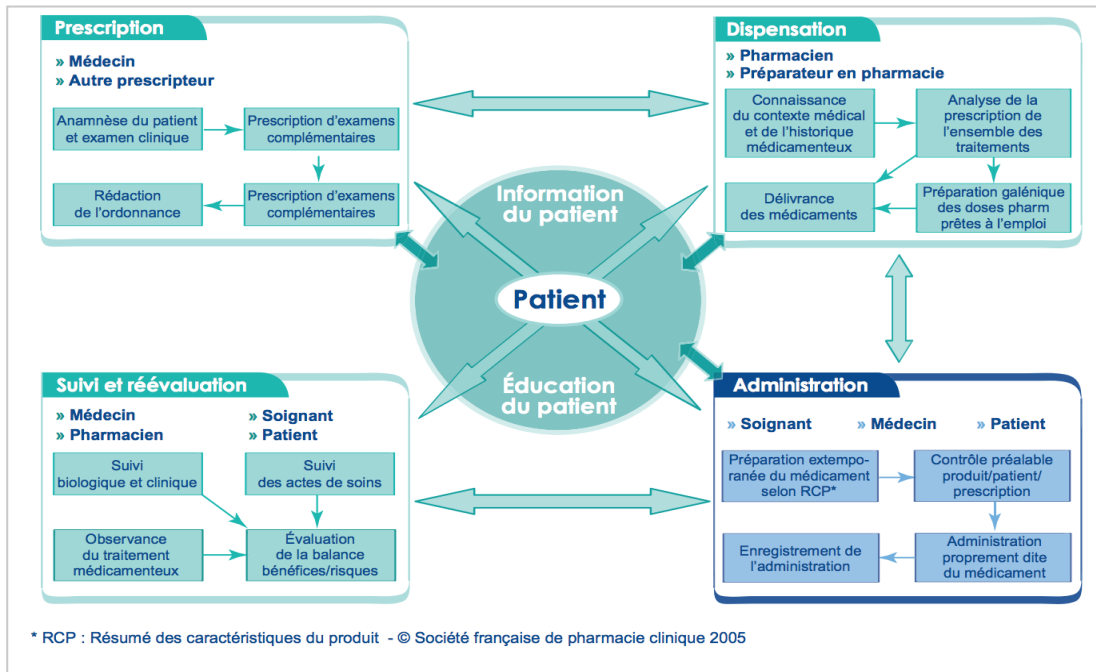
Prescription

» Médecin
» Autre prescripteur

Anamnèse du patient et examen clinique

Prescription d'examens complémentaires

Prescription d'examens complémentaires

Rédaction de l'ordonnance

Dispensation

» Pharmacien
» Préparateur en pharmacie

Connaissance du contexte médical et de l'historique médicamenteux

Analyse de la prescription de l'ensemble des traitements

Préparation galénique des doses pharm prêtes à l'emploi

Délivrance des médicaments

Information du patient

Patient

Éducation du patient

Suivi et réévaluation

» Médecin
» Pharmacien

» Soignant
» Patient

Suivi biologique et clinique

Suivi des actes de soins

Observance du traitement médicamenteux

Évaluation de la balance bénéfices/risques

Administration

» Soignant
» Médecin
» Patient

Préparation extemporanée du médicament selon RCP*

Contrôle préalable produit/patient/ prescription

Administration proprement dite du médicament

Enregistrement de l'administration

* RCP : Résumé des caractéristiques du produit - © Société française de pharmacie clinique 2005